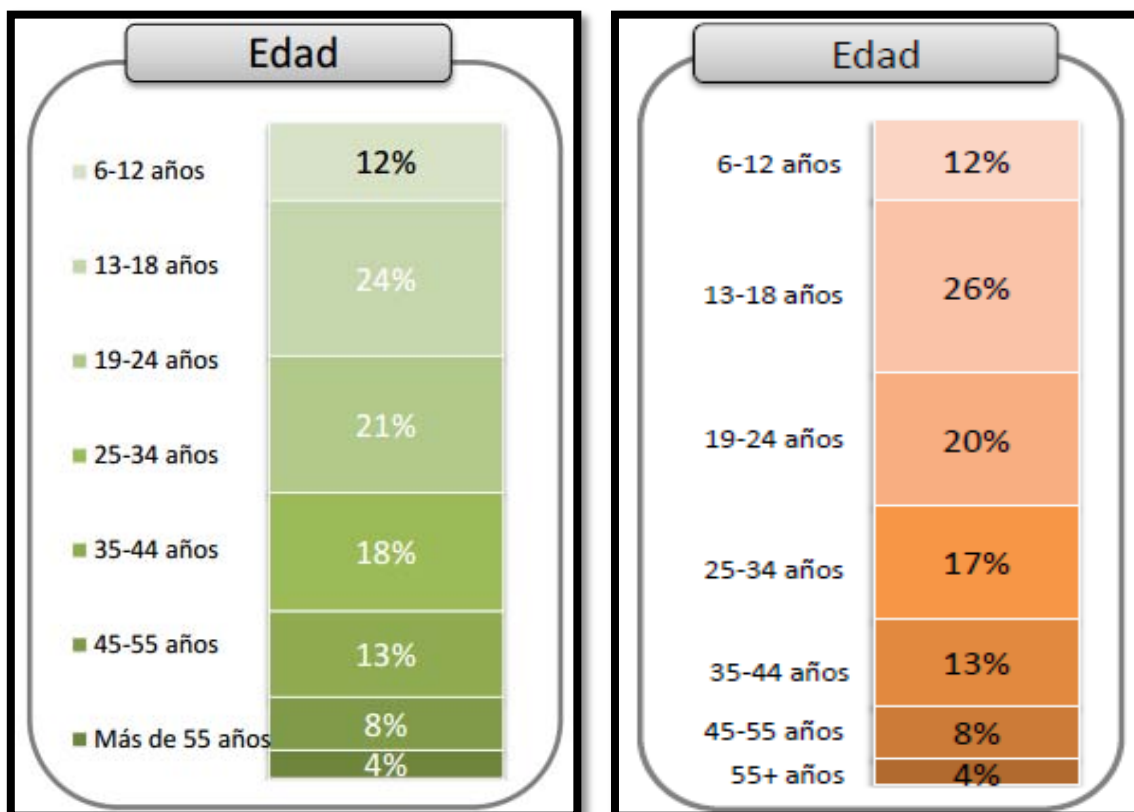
Edad

6-12 años
13-18 años
19-24 años
25-34 años
35-44 años
45-55 años
Más de 55 años

12%
24%
21%
18%
13%
8%
4%

Edad

6-12 años
12%
13-18 años
26%
19-24 años
20%
25-34 años
17%
35-44 años
13%
45-55 años
8%
55+ años
4%